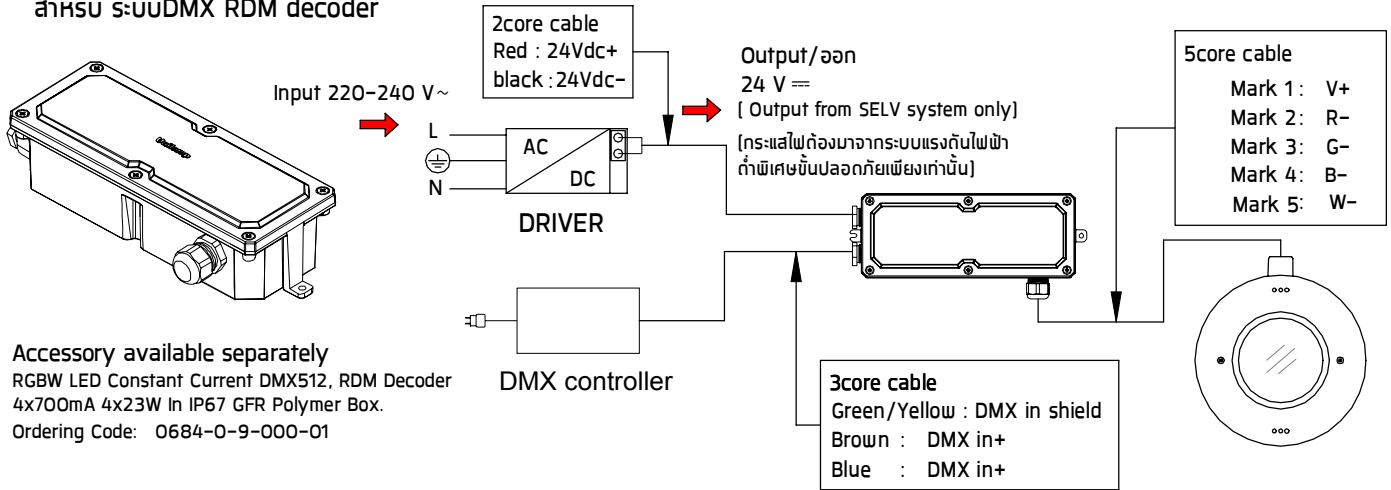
สำหรับ ระบบDMX RDM decoder

Input 220-240 V~

L

N

2core cable
Red : 24Vdc+
black : 24Vdc-

AC

DC

DRIVER

Output/ออก
24 V ⎓
( Output from SELV system only)
(กระแสไฟต้องมาจากระบบแรงดันไฟฟ้าต่ำพิเศษขั้นปลอดภัยเพียงเท่านั้น)

5core cable
Mark 1: V+
Mark 2: R-
Mark 3: G-
Mark 4: B-
Mark 5: W-

Accessory available separately
RGBW LED Constant Current DMX512, RDM Decoder 4x700mA 4x23W In IP67 GFR Polymer Box.
Ordering Code: 0684-0-9-000-01

DMX controller

3core cable
Green/Yellow : DMX in shield
Brown : DMX in+
Blue : DMX in+